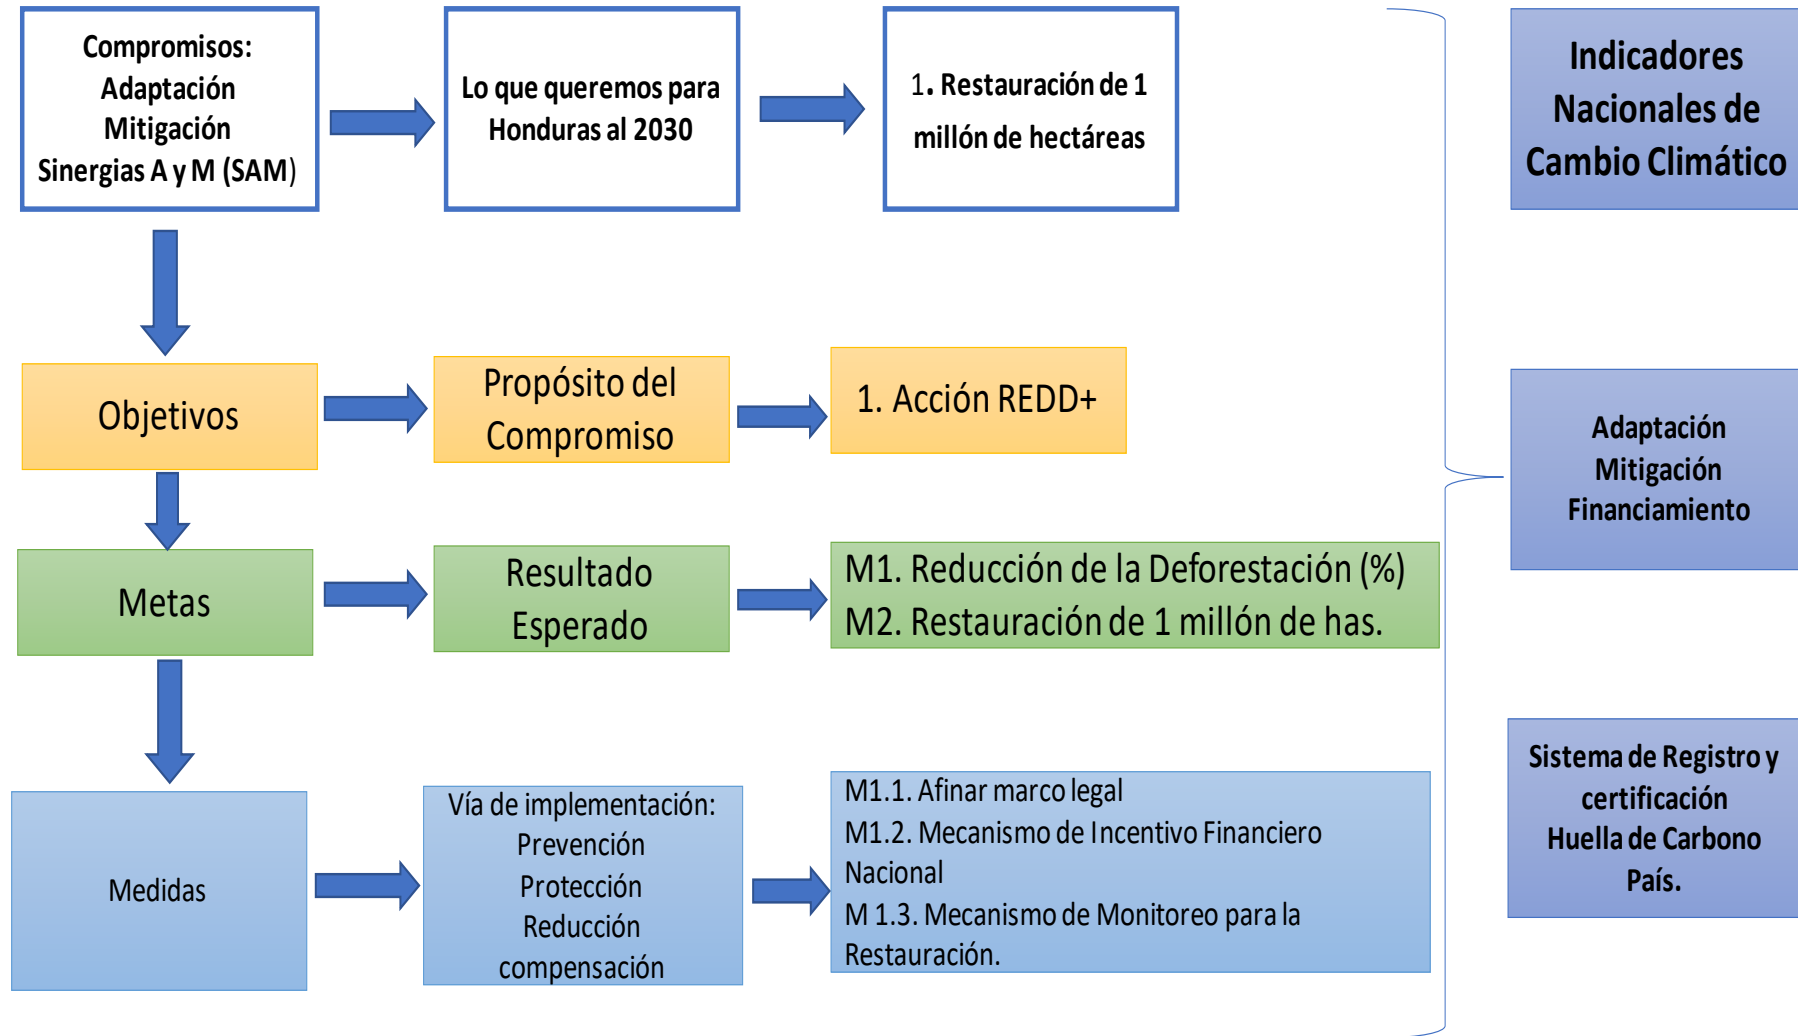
Compromisos:
Adaptación
Mitigación
Sinergias A y M (SAM)

Lo que queremos para Honduras al 2030

1. Restauración de 1 millón de hectáreas

Indicadores Nacionales de Cambio Climático

Objetivos

Propósito del Compromiso

1. Acción REDD+

Adaptación
Mitigación
Financiamiento

Metas

Resultado Esperado

M1. Reducción de la Deforestación (%)
M2. Restauración de 1 millón de has.

Medidas

Vía de implementación:
Prevención
Protección
Reducción
compensación

M1.1. Afinar marco legal
M1.2. Mecanismo de Incentivo Financiero Nacional
M 1.3. Mecanismo de Monitoreo para la Restauración.

Sistema de Registro y certificación
Huella de Carbono País.